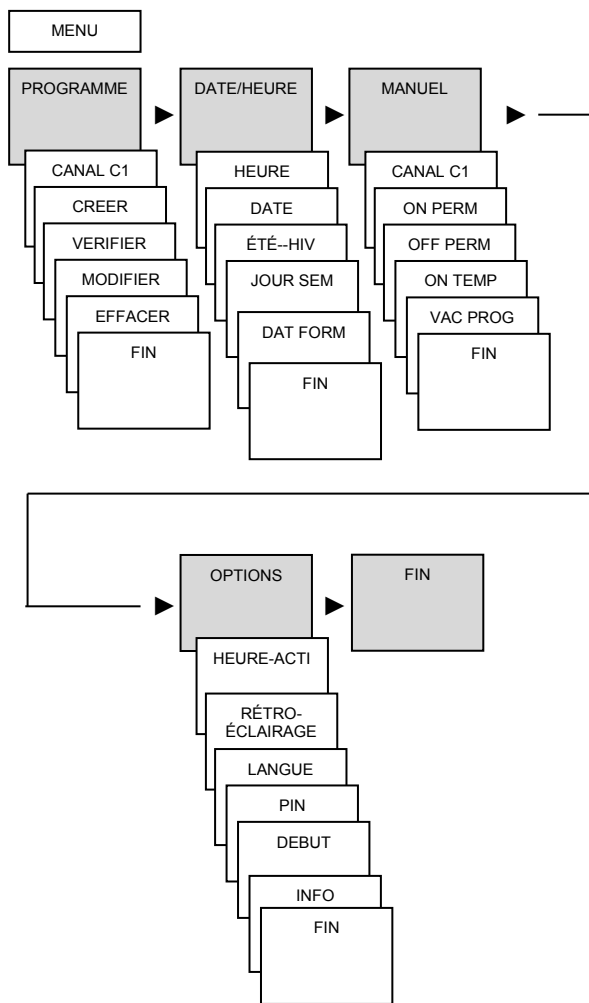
MENU

PROGRAMME

CANAL C1

CREER

VERIFIER

MODIFIER

EFFACER

FIN

DATE/HEURE

HEURE

DATE

ÉTÉ--HIV

JOUR SEM

DAT FORM

FIN

MANUEL

CANAL C1

ON PERM

OFF PERM

ON TEMP

VAC PROG

FIN

OPTIONS

HEURE-ACTI

RÉTRO-ÉCLAIRAGE

LANGUE

PIN

DEBUT

INFO

FIN

FIN